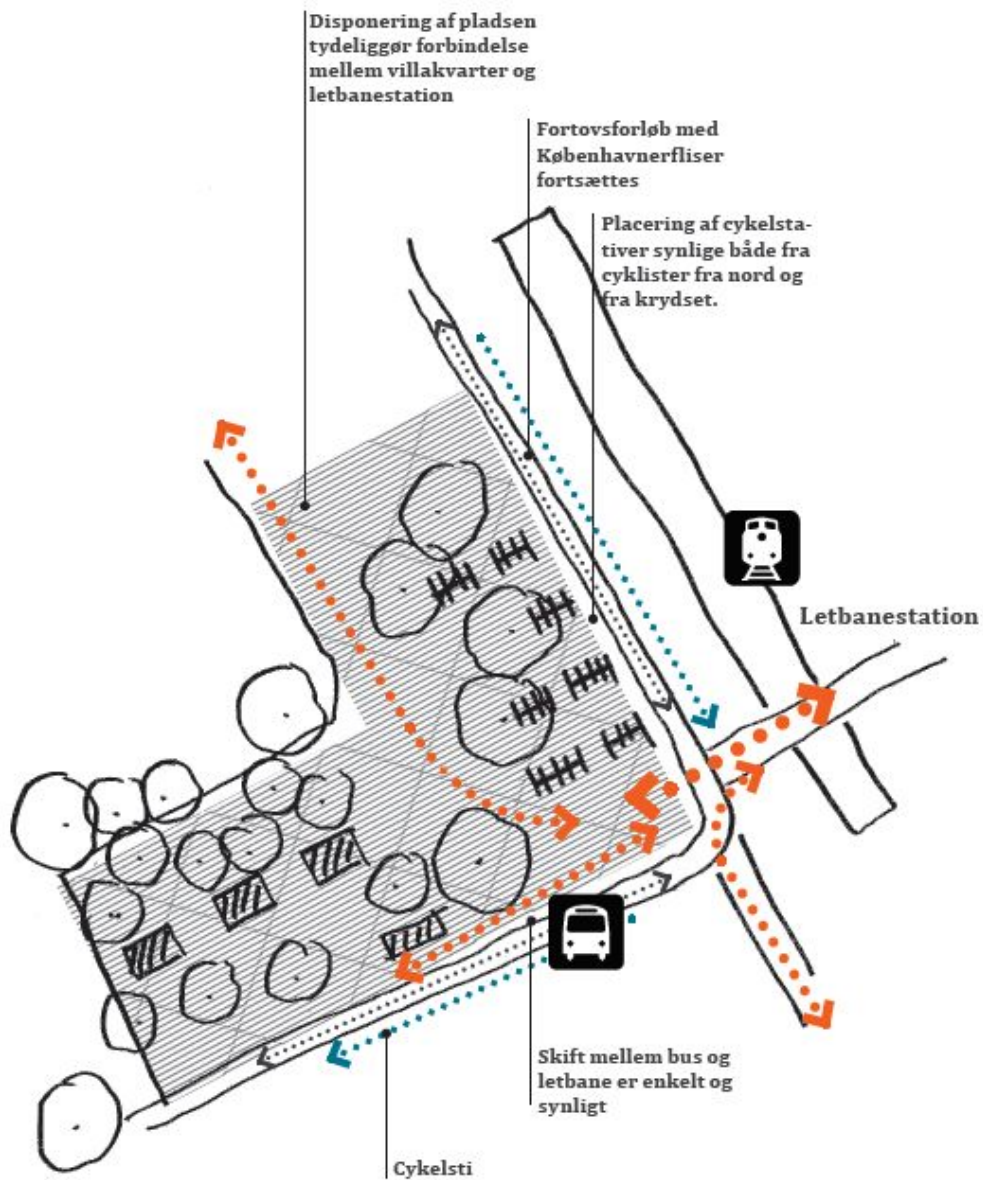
Disponering af pladsen tydeliggør forbindelse mellem villakvarter og letbanestation

Fortovsforløb med Københavnerfliser fortsættes

Placering af cykelstativer synlige både fra cyklister fra nord og fra krydset.

Letbanestation

Skift mellem bus og letbane er enkelt og synligt

Cykelsti